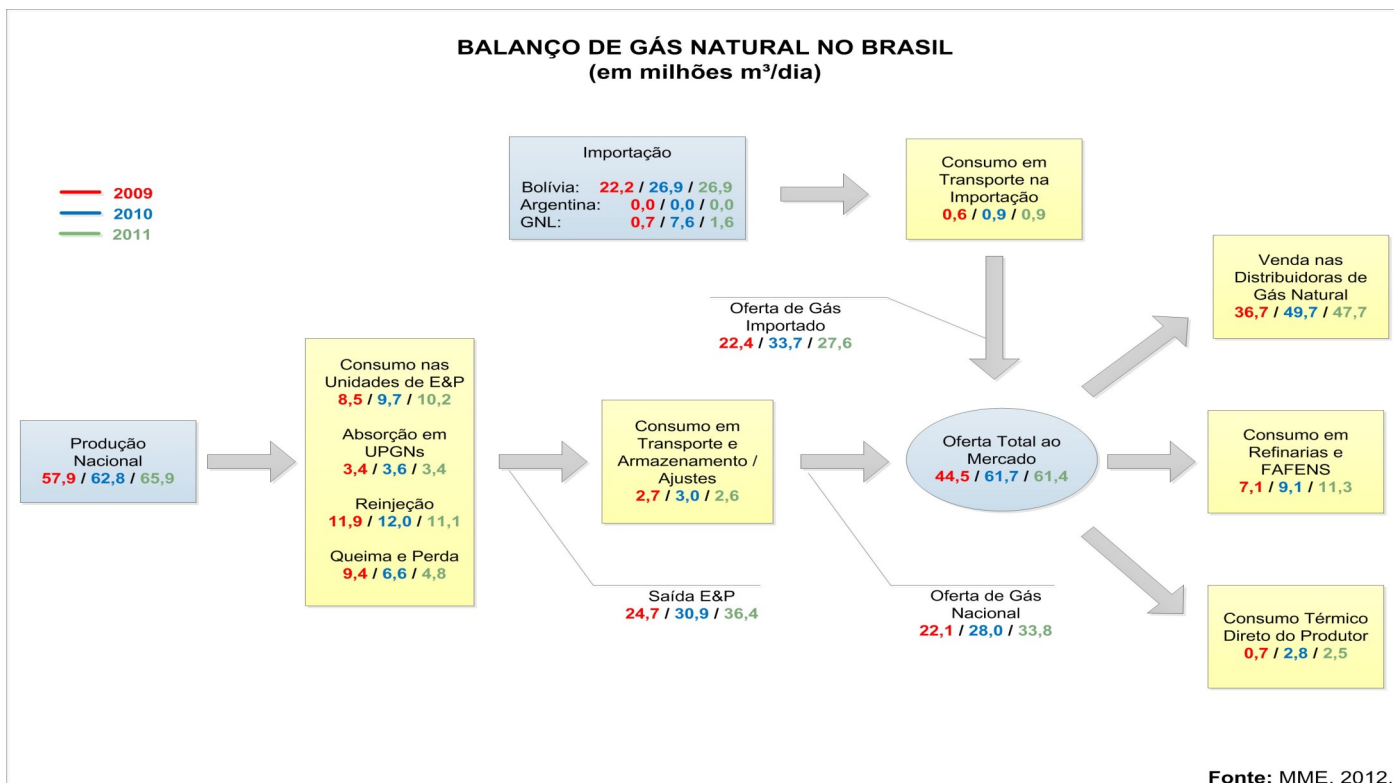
BALANÇO DE GÁS NATURAL NO BRASIL
(em milhões m³/dia)

2009
2010
2011

Importação
Bolívia: 22,2 / 26,9 / 26,9
Argentina: 0,0 / 0,0 / 0,0
GNL: 0,7 / 7,6 / 1,6

Consumo em Transporte na Importação
0,6 / 0,9 / 0,9

Venda nas Distribuidoras de Gás Natural
36,7 / 49,7 / 47,7

Oferta de Gás Importado
22,4 / 33,7 / 27,6

Produção Nacional
57,9 / 62,8 / 65,9

Consumo nas Unidades de E&P
8,5 / 9,7 / 10,2

Absorção em UPGNs
3,4 / 3,6 / 3,4

Reinjeção
11,9 / 12,0 / 11,1

Queima e Perda
9,4 / 6,6 / 4,8

Consumo em Transporte e Armazenamento / Ajustes
2,7 / 3,0 / 2,6

Oferta Total ao Mercado
44,5 / 61,7 / 61,4

Consumo em Refinarias e FAFENS
7,1 / 9,1 / 11,3

Saída E&P
24,7 / 30,9 / 36,4

Oferta de Gás Nacional
22,1 / 28,0 / 33,8

Consumo Térmico Direto do Produtor
0,7 / 2,8 / 2,5

Fonte: MME, 2012.